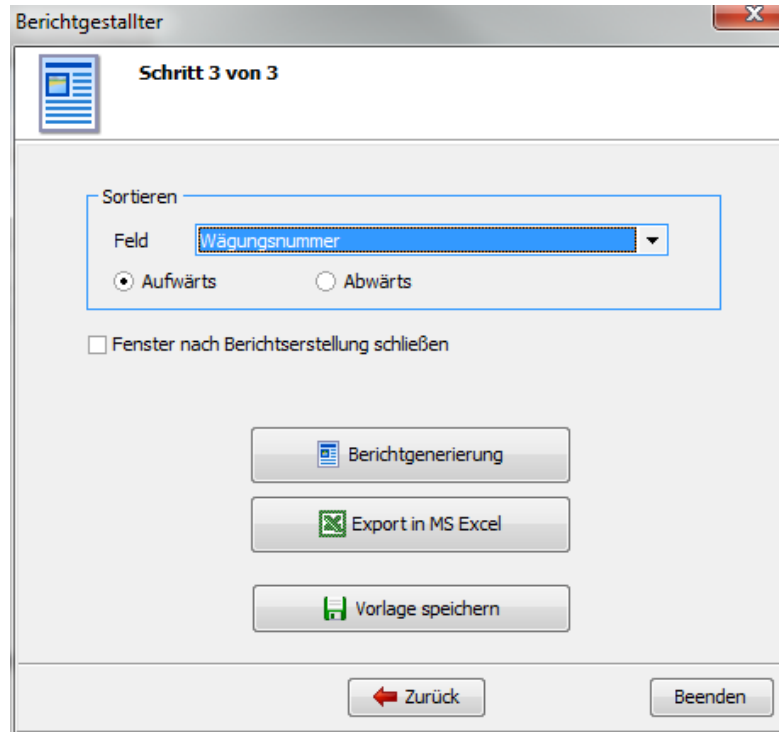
Berichtgestallter

X

Schritt 3 von 3

Sortieren

Feld Wägungsnummer

Aufwärts

Abwärts

Fenster nach Berichtserstellung schließen

Berichtgenerierung

Export in MS Excel

Vorlage speichern

Zurück

Beenden